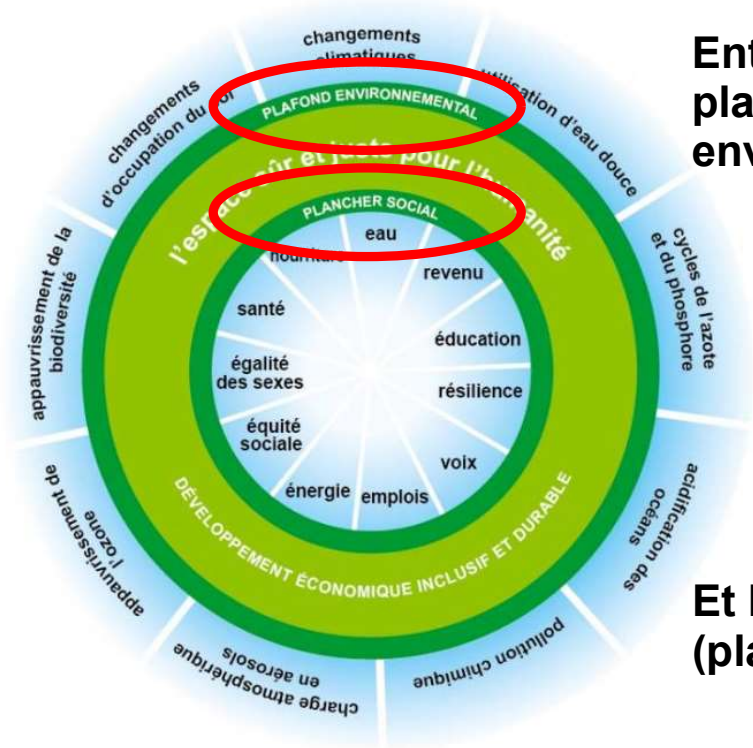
changements climatiques

utilisation d'eau douce

cycles de l'azote et du phosphore

acidification des océans

pollution chimique

charge atmosphérique en aérosols

appauvrissement de l'ozone

appauvrissement de la biodiversité

changements d'occupation du sol

PLAFOND ENVIRONNEMENTAL

l'espace sûr et juste pour l'humanité

PLANCHER SOCIAL

nourriture

eau

revenu

éducation

résilience

voix

emplois

énergie

équité sociale

égalité des sexes

santé

DÉVELOPPEMENT ÉCONOMIQUE INCLUSIF ET DURABLE

Ent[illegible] pla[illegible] env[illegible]

Et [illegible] (pla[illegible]